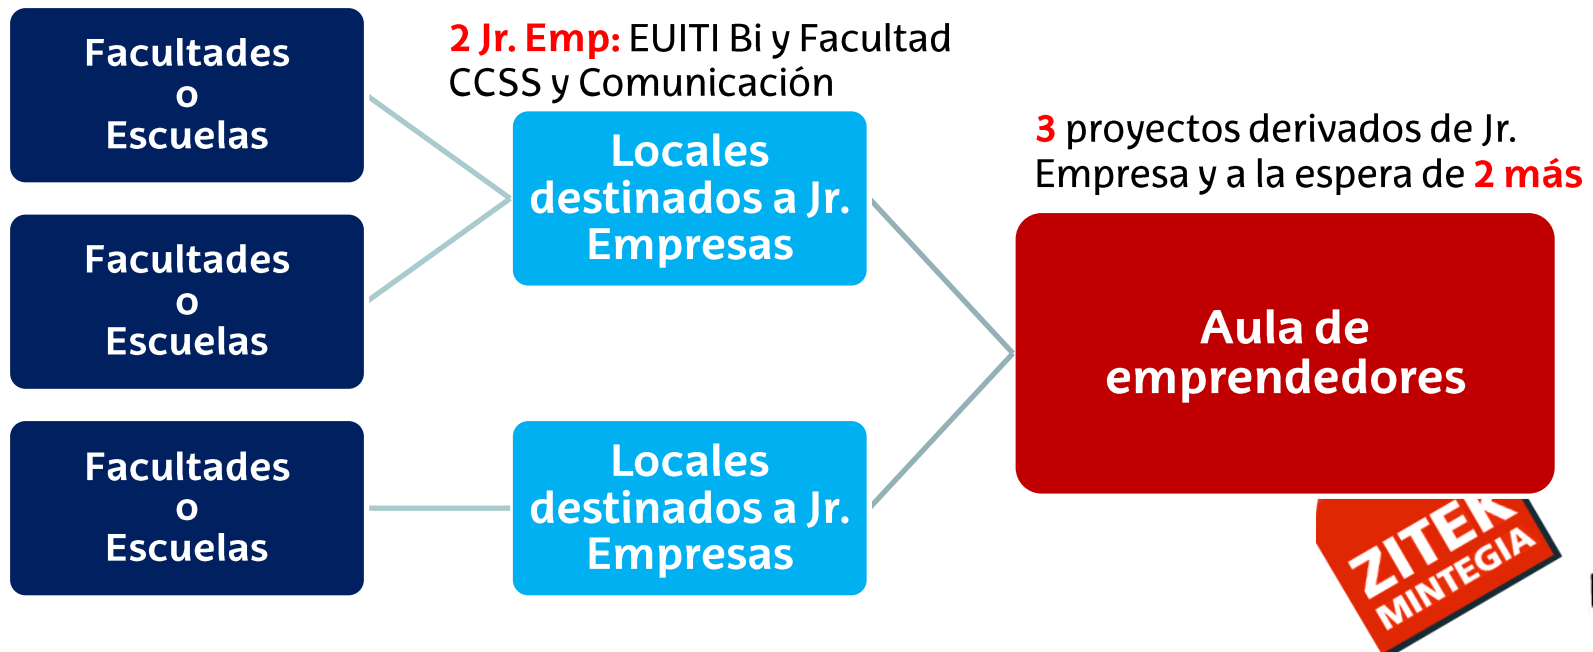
Facultades
o
Escuelas

Facultades
o
Escuelas

Facultades
o
Escuelas

2 Jr. Emp: EUITI Bi y Facultad CCSS y Comunicación

Locales destinados a Jr. Empresas

Locales destinados a Jr. Empresas

3 proyectos derivados de Jr. Empresa y a la espera de 2 más

Aula de emprendedores

ZITEK
MINTEGIA